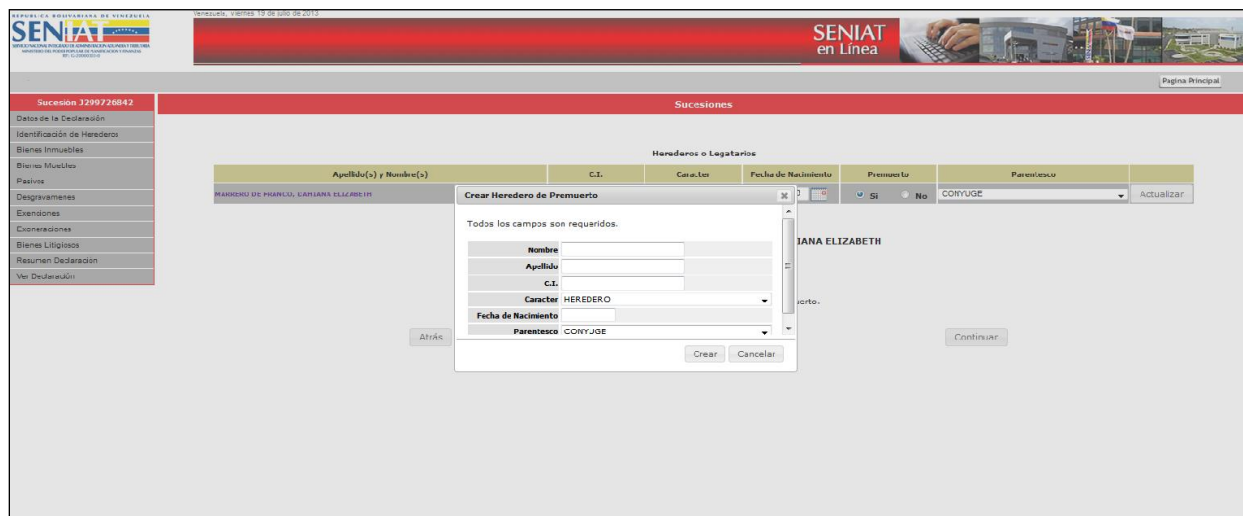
REPÚBLICA BOLIVARIANA DE VENEZUELA
SENIAT
SERVICIO NACIONAL INTEGRADO DE ADMINISTRACIÓN ADUANERA Y TRIBUTARIA

Venezuela, Viernes 19 de julio de 2013

SENIAT
en Línea

Pagina Principal

Sucesión J299726842

Datos de la Declaración
Identificación de Herederos
Bienes Inmuebles
Bienes Muebles
Pasivos
Desgravamenes
Exenciones
Exoneraciones
Bienes Litigiosos
Resumen Declaración
Ver Declaración

Sucesiones

Herederos o Legatarios

| Apellido(s) y Nombre(s) | C.I. | Caracter | Fecha de Nacimiento | Premuerto | Parentesco | |
|---|---|---|---|---|---|---|
| MARRERO DE FRANCO, DARIANA ELIZABETH | | | | Si No | CONYUGE | Actualizar |

IANA ELIZABETH

uerto.

Atrás

Continuar

Crear Heredero de Premuerto

Todos los campos son requeridos.

Nombre
Apellido
C.I.
Caracter HEREDERO
Fecha de Nacimiento
Parentesco CONYUGE

Crear Cancelar